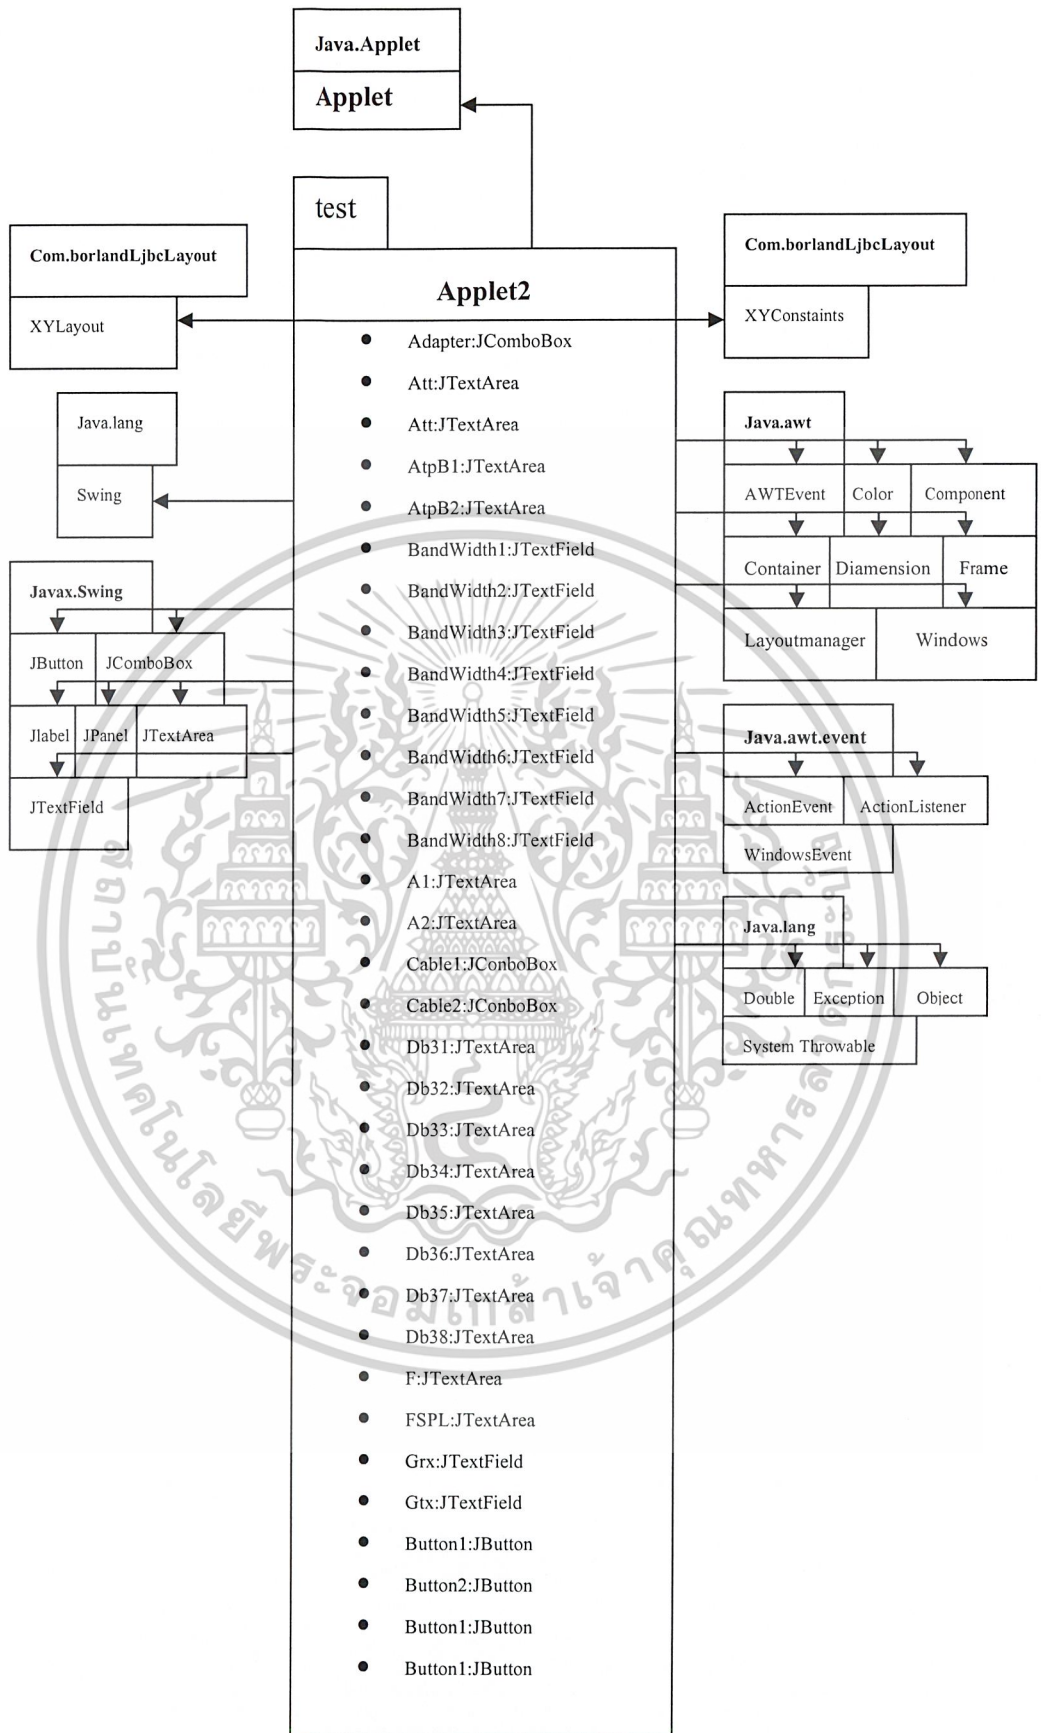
Java.Applet

Applet

test

Applet2

- Adapter:JComboBox
- Att:JTextArea
- Att:JTextArea
- AtpB1:JTextArea
- AtpB2:JTextArea
- BandWidth1:JTextField
- BandWidth2:JTextField
- BandWidth3:JTextField
- BandWidth4:JTextField
- BandWidth5:JTextField
- BandWidth6:JTextField
- BandWidth7:JTextField
- BandWidth8:JTextField
- A1:JTextArea
- A2:JTextArea
- Cable1:JConboBox
- Cable2:JConboBox
- Db31:JTextArea
- Db32:JTextArea
- Db33:JTextArea
- Db34:JTextArea
- Db35:JTextArea
- Db36:JTextArea
- Db37:JTextArea
- Db38:JTextArea
- F:JTextArea
- FSPL:JTextArea
- Grx:JTextField
- Gtx:JTextField
- Button1:JButton
- Button2:JButton
- Button1:JButton
- Button1:JButton

Com.borlandLjbcLayout

XYLayout

Java.lang

Swing

Javax.Swing

JButton

JComboBox

Jlabel

JPanel

JTextArea

JTextField

Com.borlandLjbcLayout

XYConstaints

Java.awt

AWTEvent

Color

Component

Container

Diamension

Frame

Layoutmanager

Windows

Java.awt.event

ActionEvent

ActionListener

WindowsEvent

Java.lang

Double

Exception

Object

System Throwable